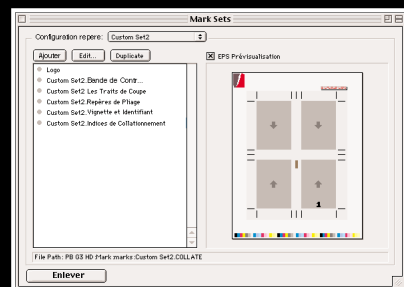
Mark Sets

Configuration repere: Custom Set2

Ajouter | Edit... | Duplicate

EPS Prévisualisation

Logo
Custom Set2.Bande de Contr...
Custom Set2.Les Traits de Coupe
Custom Set2.Repères de Pliage
Custom Set2.Vignette et Identifiant
Custom Set2.Indices de Collationnement

1

File Path: PB G3 HD:Mark marks:Custom Set2.COLLATE

Enlever